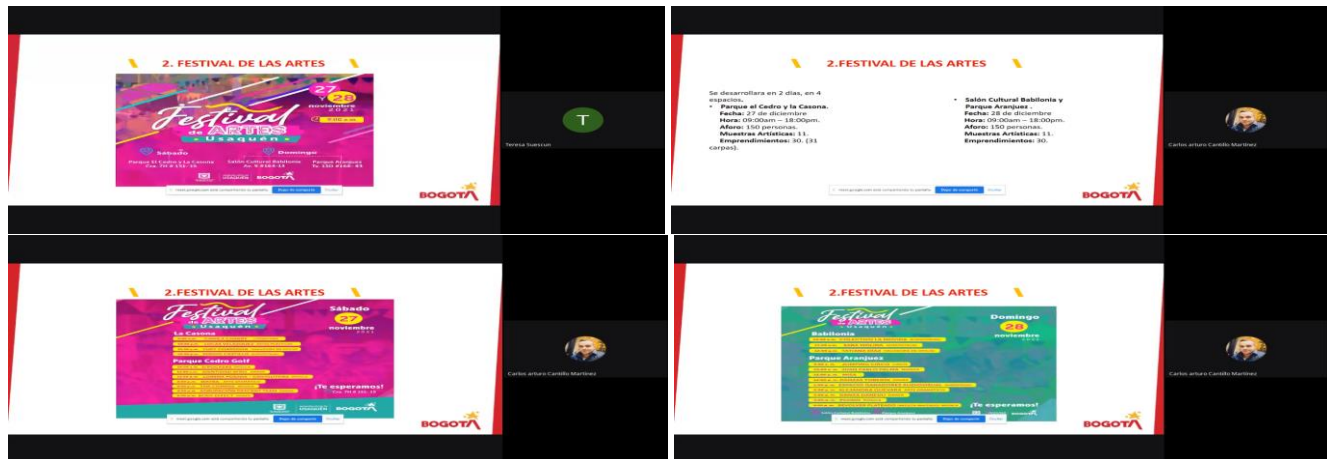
2. FESTIVAL DE LAS ARTES

Festival de Artes
Usaquén

27 y 28 noviembre 2021

9:00 a.m.

Sábado
Parque El Cedro y La Casona
Cra. 7H # 150-15

Domingo
Salón Cultural Babilonia
Av. 9 #163-15

Parque Aranjuez
Cl. 150 #14A-43

BOGOTÁ

Teresa Suescun

2.FESTIVAL DE LAS ARTES

Se desarrollara en 2 días, en 4 espacios.

• Parque el Cedro y la Casona.
Fecha: 27 de diciembre
Hora: 09:00am – 18:00pm.
Aforo: 150 personas.
Muestras Artísticas: 11.
Emprendimientos: 30. (31 carpas).

• Salón Cultural Babilonia y Parque Aranjuez .
Fecha: 28 de diciembre
Hora: 09:00am – 18:00pm.
Aforo: 150 personas.
Muestras Artísticas: 11.
Emprendimientos: 30.

BOGOTÁ

Carlos arturo Cantillo Martinez

2.FESTIVAL DE LAS ARTES

Festival de Artes
Usaquén

Sábado
27
noviembre
2021

La Casona
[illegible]

Parque Cedro Golf
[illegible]

¡Te esperamos!

BOGOTÁ

Carlos arturo Cantillo Martinez

2.FESTIVAL DE LAS ARTES

Festival de Artes
Usaquén

Domingo
28
noviembre
2021

Babilonia
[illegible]

Parque Aranjuez
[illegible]

¡Te esperamos!

BOGOTÁ

Carlos arturo Cantillo Martinez

meet.google.com está compartiendo tu pantalla. Dejar de compartir Ocultar